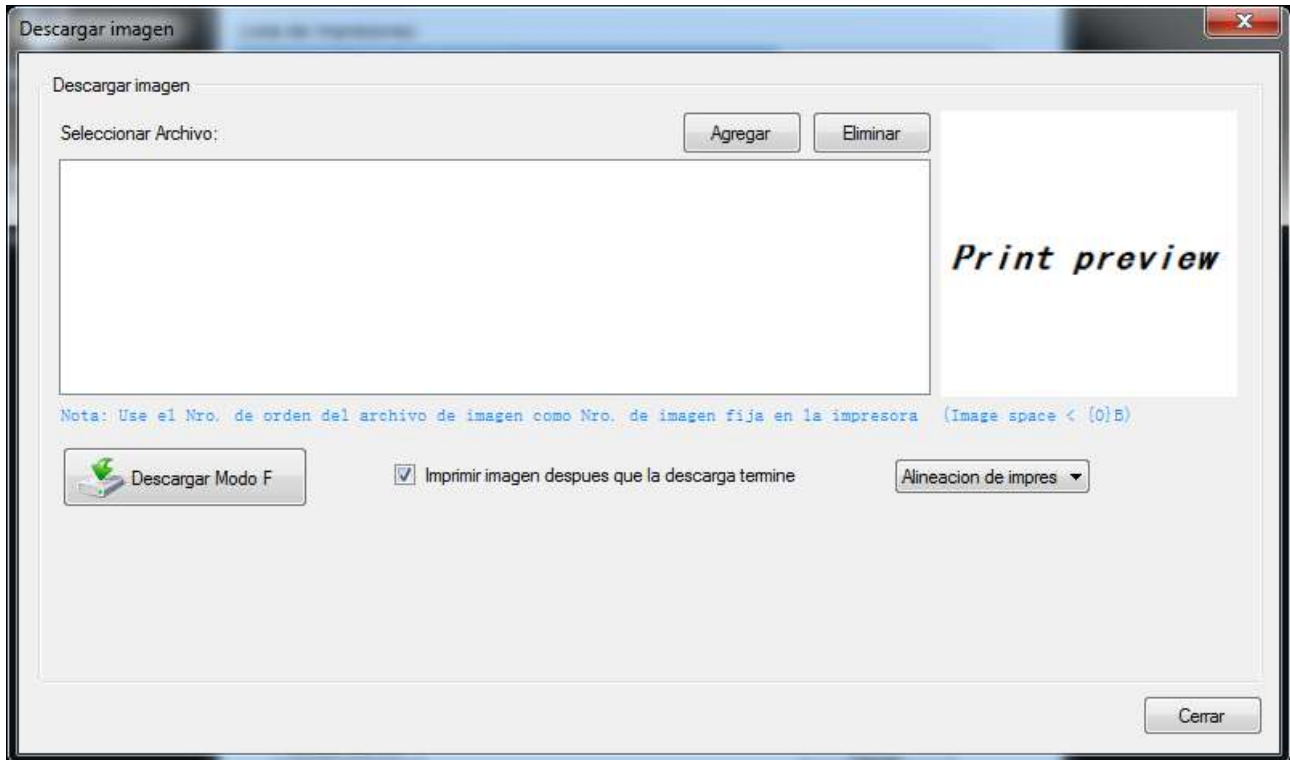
Descargar imagen

Descargar imagen

Seleccionar Archivo:

Agregar

Eliminar

Print preview

Nota: Use el Nro. de orden del archivo de imagen como Nro. de imagen fija en la impresora

(Image space < {0}B)

Descargar Modo F

Imprimir imagen despues que la descarga termine

Alineacion de impres

Cerrar